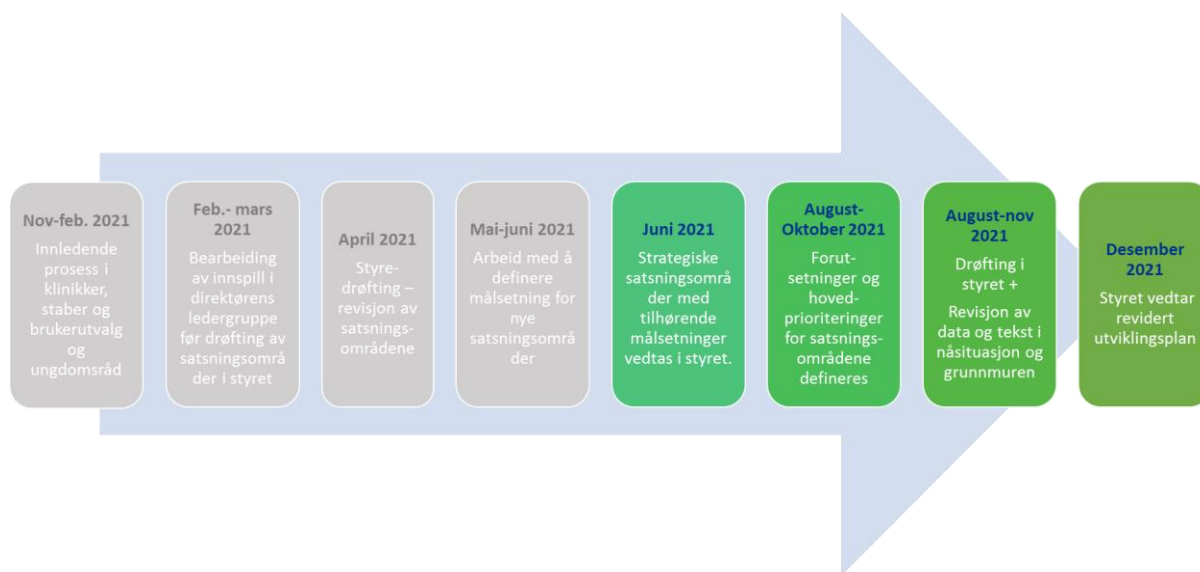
Nov-feb. 2021

Innledende prosess i klinikker, staber og brukerutvalg og ungdomsråd

Feb.- mars 2021

Bearbeiding av innspill i direktørens ledergruppe før drøfting av satsningsområder i styret

April 2021

Styre-drøfting – revisjon av satsnings-områdene

Mai-juni 2021

Arbeid med å definere målsetning for nye satsningsområder

Juni 2021

Strategiske satsningsområder med tilhørende målsetninger vedtas i styret.

August-Oktober 2021

Forut-setninger og hoved-prioriteringer for satsnings-områdene defineres

August-nov 2021

Drøfting i styret +

Revisjon av data og tekst i nåsituasjon og grunnmuren

Desember 2021

Styret vedtar revidert utviklingsplan